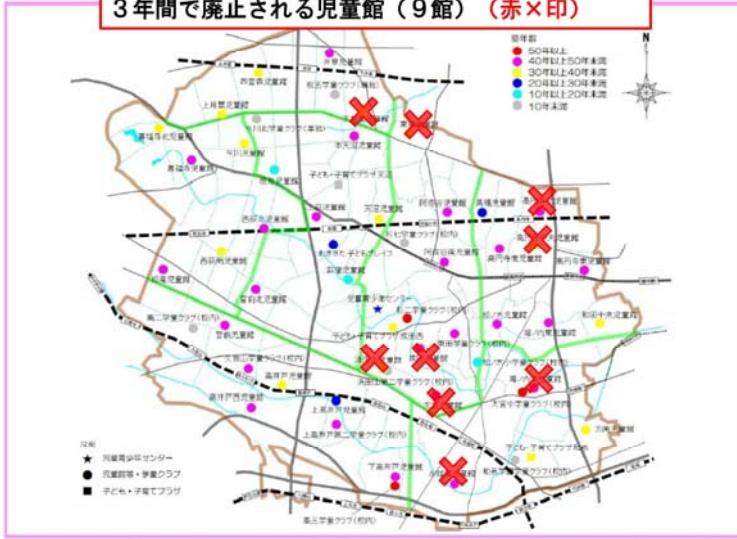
3年間で廃止される児童館（9館）（赤×印）

築年数
50年以上
40年以上50年未満
30年以上40年未満
20年以上30年未満
10年以上20年未満
10年未満

N

凡例
★ 児童青少年センター
● 児童館等・学童クラブ
■ 子ども・子育てプラザ

井草児童館
西荻北児童館
上井草児童館
桃井児童館
善福寺北児童館
今川児童館
下井草児童館
荻窪北児童館
西田児童館
西荻南児童館
阿佐谷児童館
高円寺北児童館
高円寺児童館
馬橋児童館
南阿佐谷児童館
宮前北児童館
宮前児童館
高井戸児童館
高井戸西児童館
久我山児童館
児童青少年センター
松ノ木児童館
和田中央児童館
堀ノ内児童館
方南児童館
永福南児童館
下高井戸児童館
浜田山児童館
上高井戸児童館
高三学童クラブ（校内）